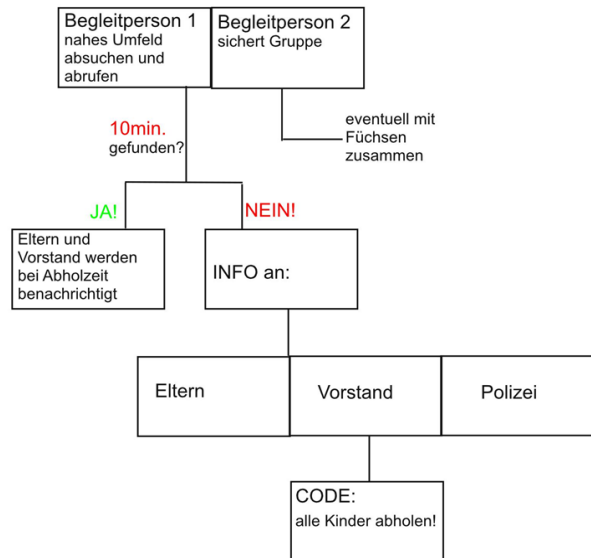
Begleitperson 1
nahes Umfeld absuchen und abrufen

Begleitperson 2
sichert Gruppe

eventuell mit Füchsen zusammen

10min.
gefunden?

JA!

NEIN!

Eltern und Vorstand werden bei Abholzeit benachrichtigt

INFO an:

Eltern

Vorstand

Polizei

CODE:
alle Kinder abholen!